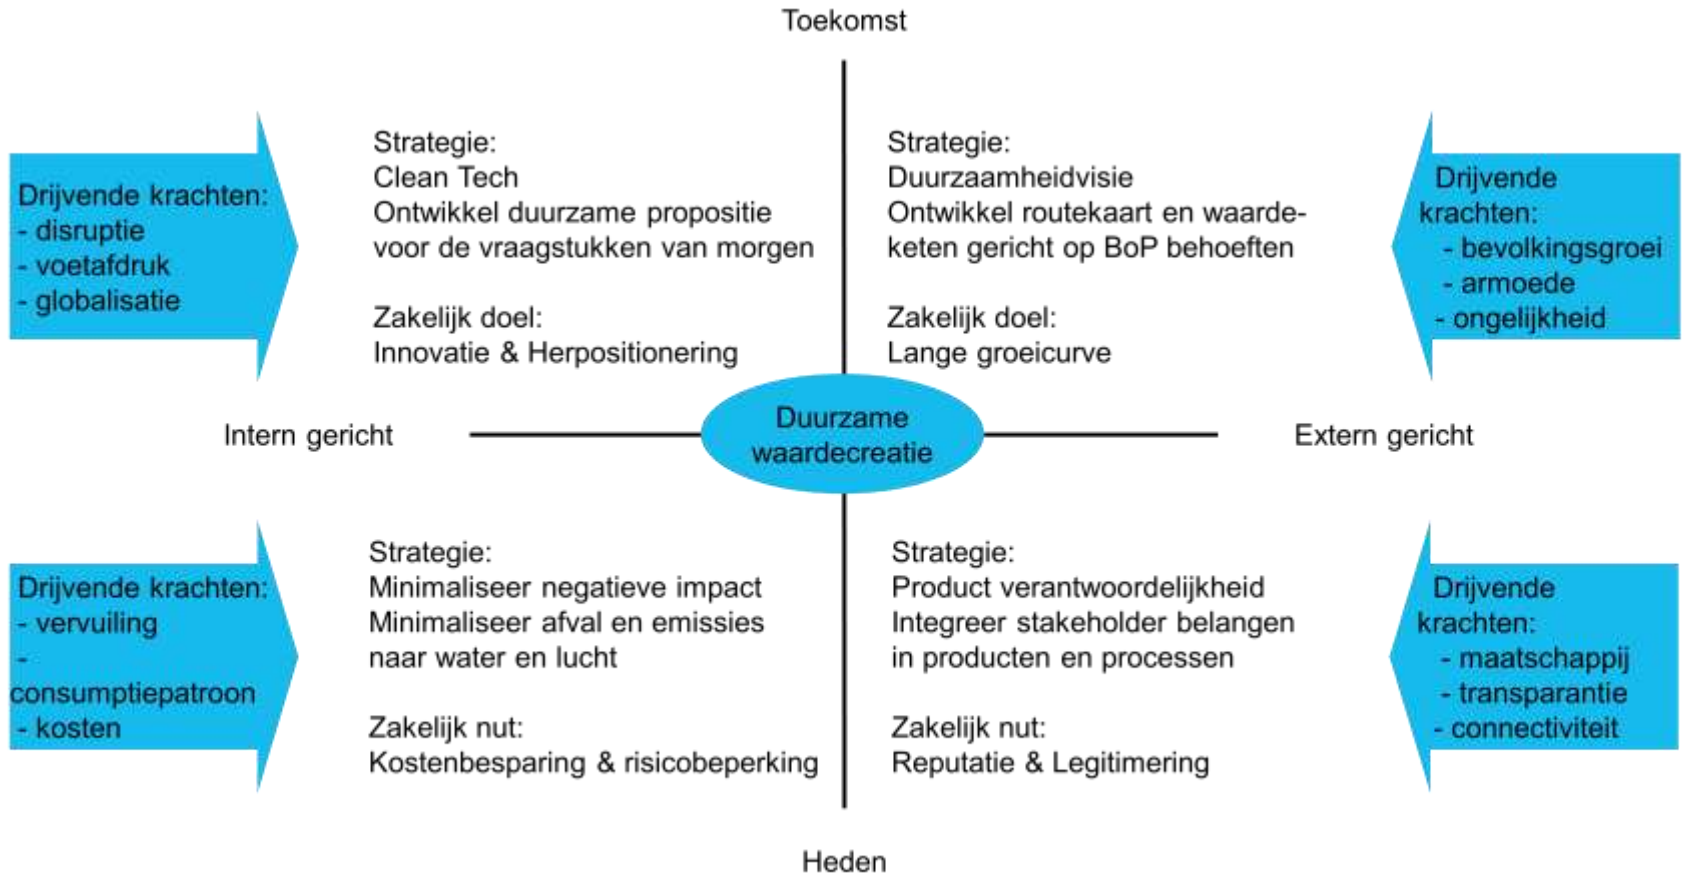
Toekomst

Drijvende krachten:
- disruptie
- voetafdruk
- globalisatie

Strategie:
Clean Tech
Ontwikkel duurzame propositie voor de vraagstukken van morgen

Zakelijk doel:
Innovatie & Herpositionering

Strategie:
Duurzaamheidvisie
Ontwikkel routekaart en waardeketen gericht op BoP behoeften

Zakelijk doel:
Lange groeicurve

Drijvende krachten:
- bevolkingsgroei
- armoede
- ongelijkheid

Intern gericht

Duurzame waardecreatie

Extern gericht

Drijvende krachten:
- vervuiling
- consumptiepatroon
- kosten

Strategie:
Minimaliseer negatieve impact
Minimaliseer afval en emissies naar water en lucht

Zakelijk nut:
Kostenbesparing & risicobeperking

Strategie:
Product verantwoordelijkheid
Integreer stakeholder belangen in producten en processen

Zakelijk nut:
Reputatie & Legitimering

Drijvende krachten:
- maatschappij
- transparantie
- connectiviteit

Heden